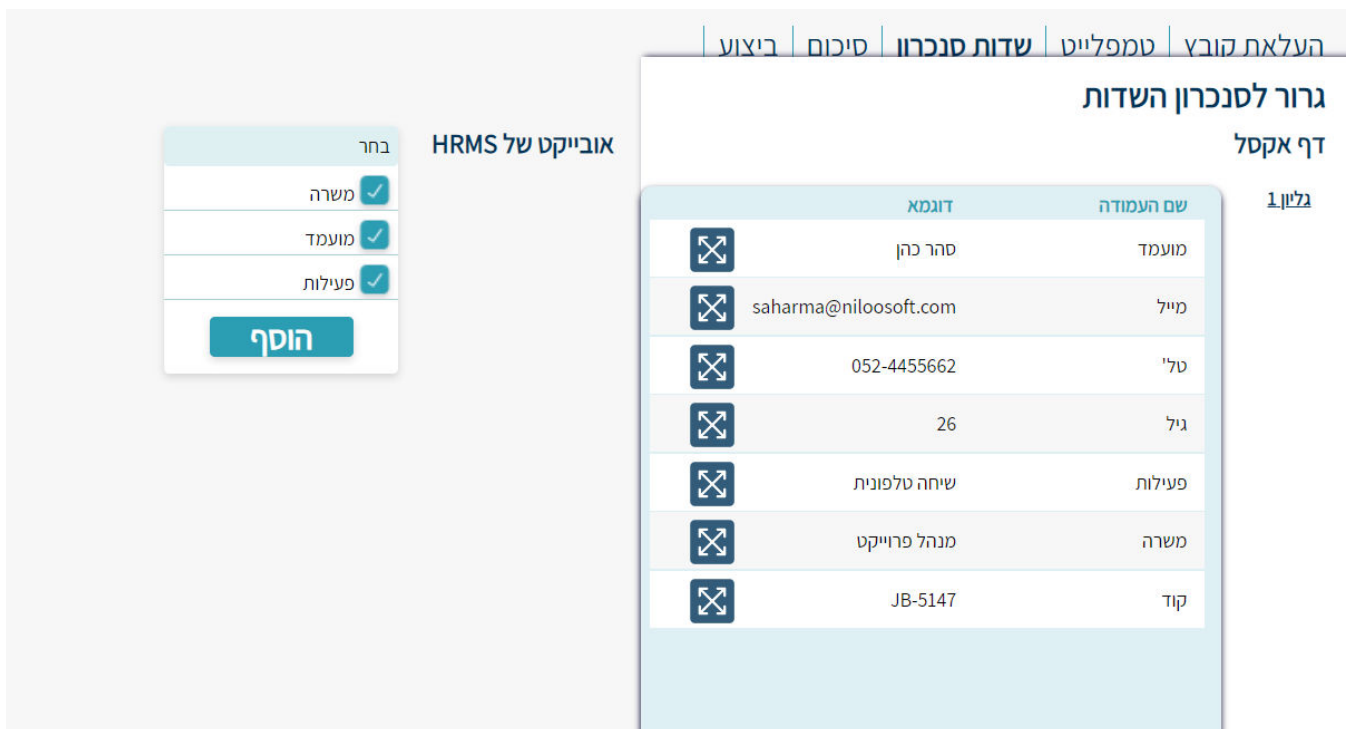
העלאת קובץ | טמפלייט | שדות סנכרון | סיכום | ביצוע

גרור לסנכרון השדות

דף אקסל

גליון 1

| שם העמודה | דוגמא |
|---|---|
| מועמד | סהר כהן |
| מייל | saharma@niloosoft.com |
| טל' | 052-4455662 |
| גיל | 26 |
| פעילות | שיחה טלפונית |
| משרה | מנהל פרוייקט |
| קוד | JB-5147 |

אובייקט של HRMS

בחר

משרה

מועמד

פעילות

הוסף